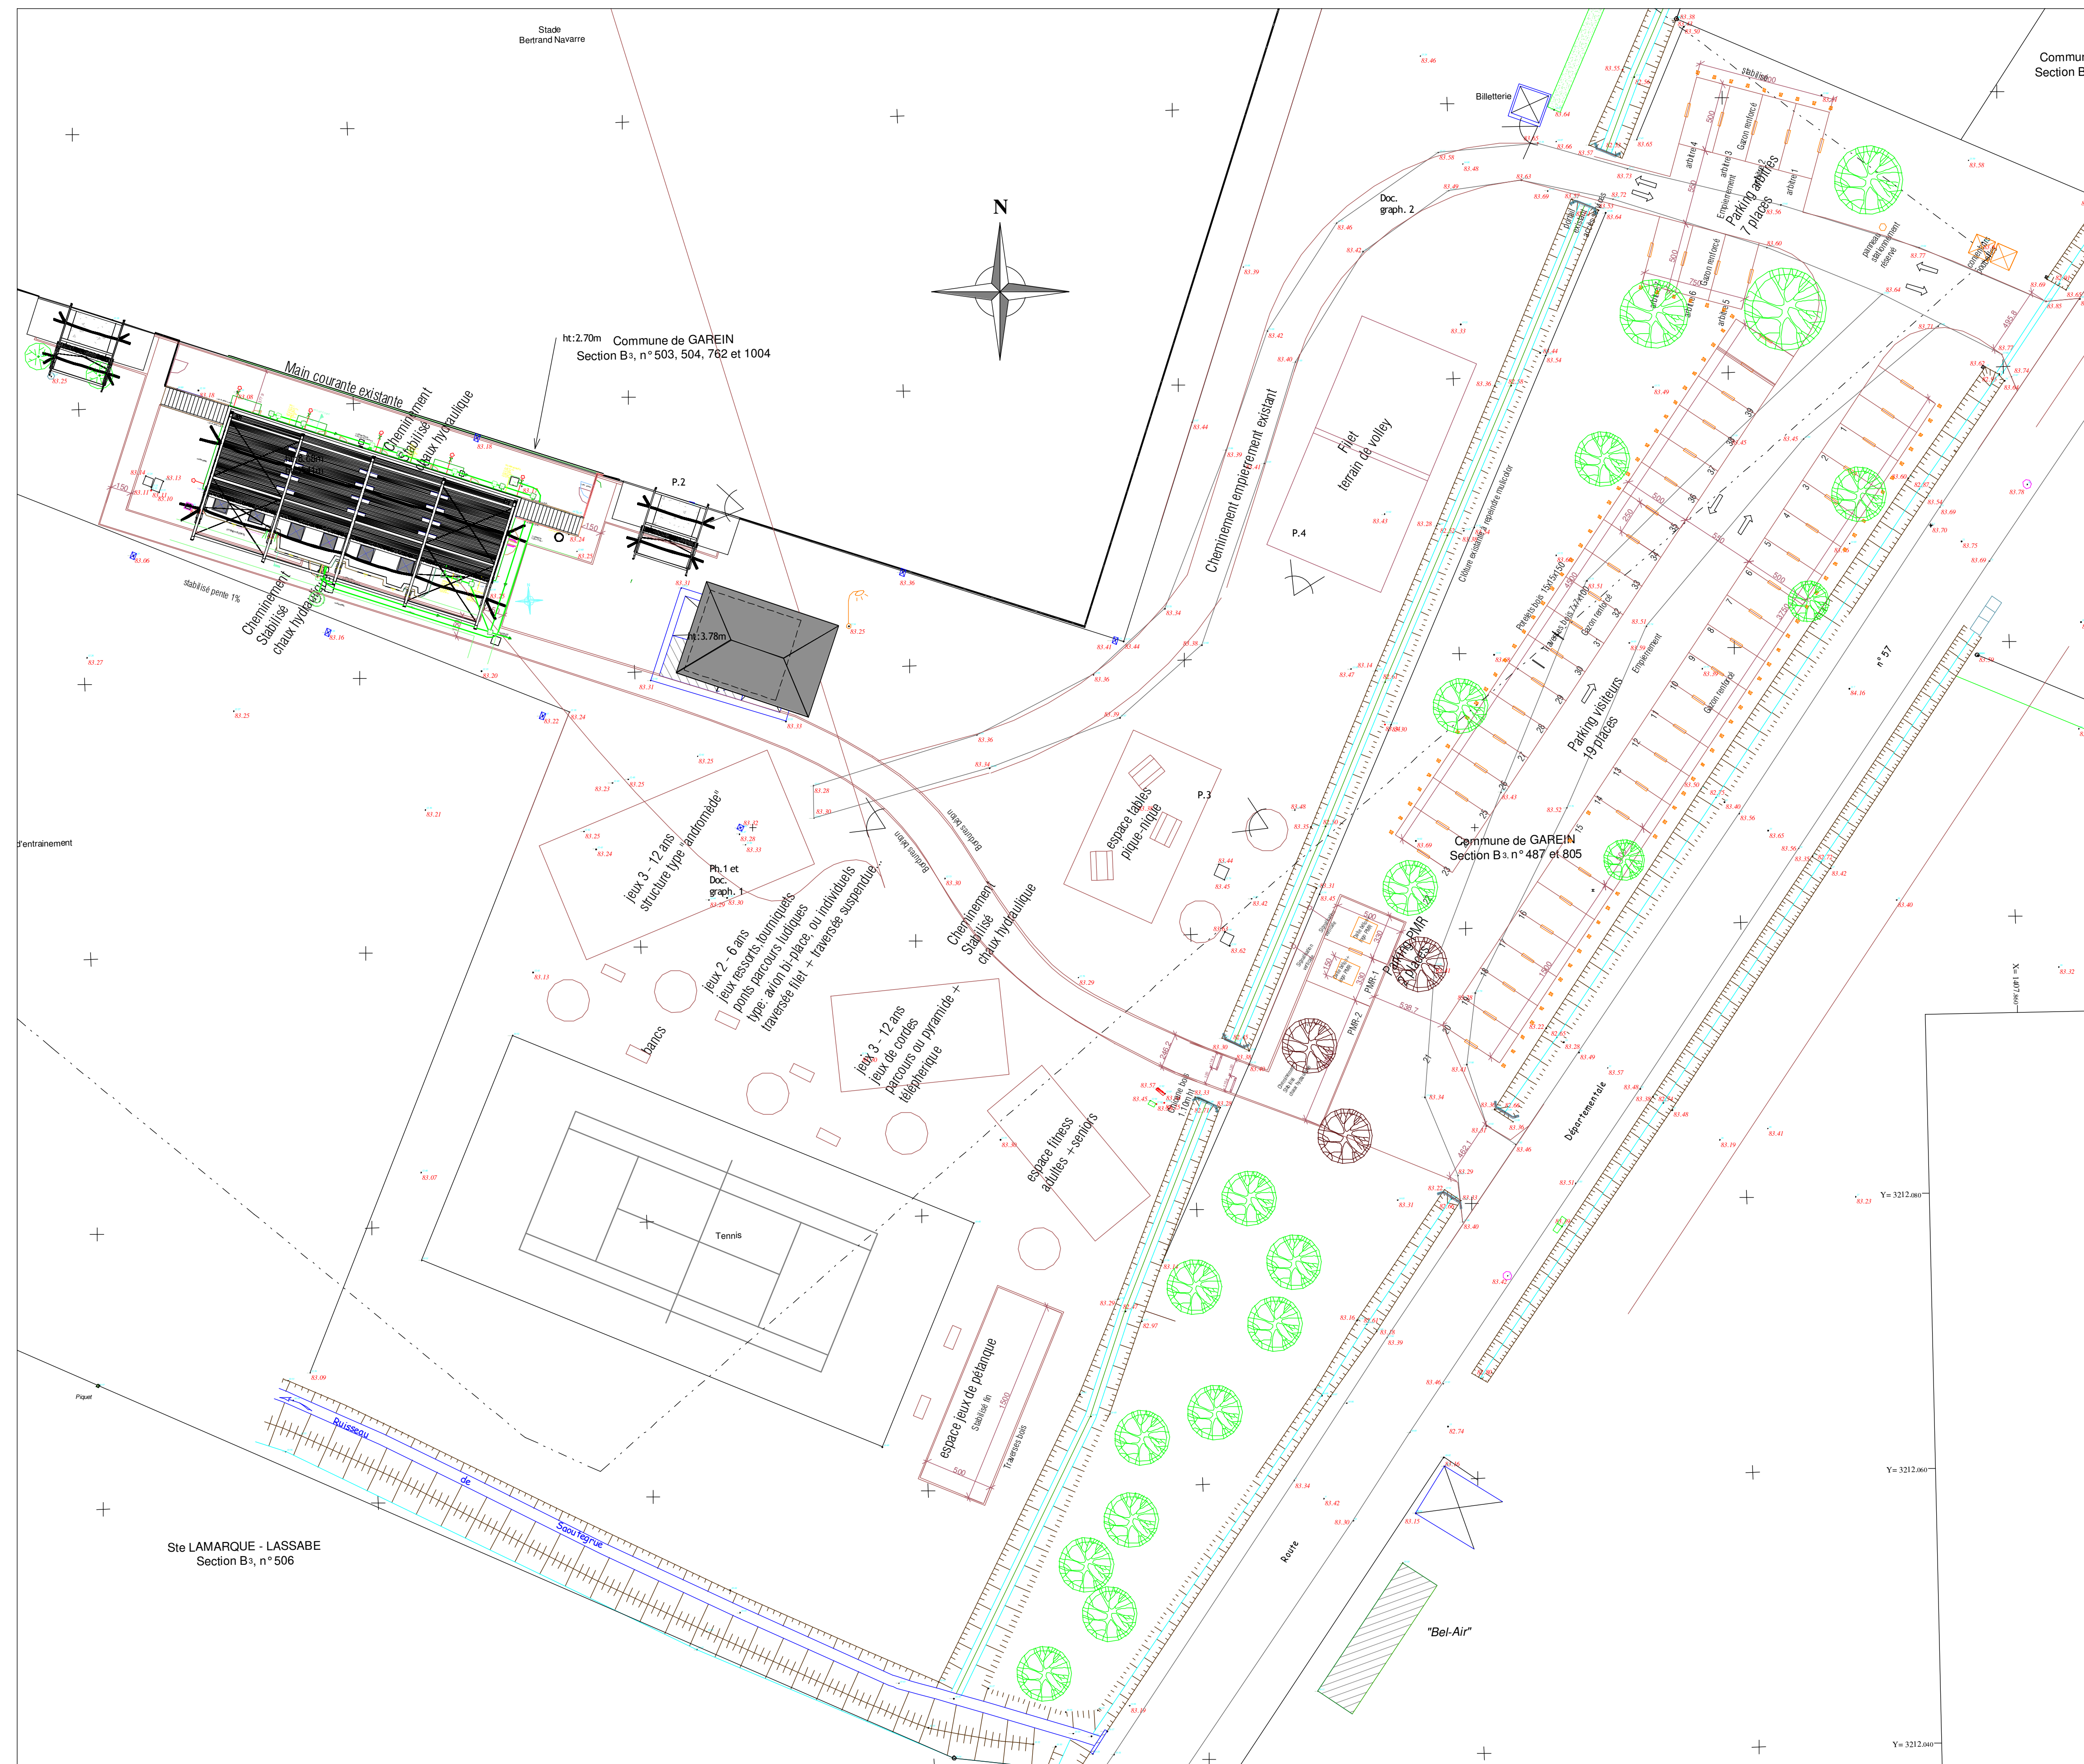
Stade
Bertrand Navarre

Commune
Section B

N

ht:2.70m Commune de GAREIN
Section B3, n° 503, 504, 762 et 1004

Main courante existante

Cheminement Stabilisé chaux hydraulique

Cheminement Stabilisé chaux hydraulique

stabilisé pente 1%

P.2

ht:3.78m

Billetterie

Doc. graph. 2

Cheminement empierrement existant

Filet terrain de volley

P.4

Parking arbres 7 places

arbre 1
arbre 2
arbre 3
arbre 4
arbre 5
arbre 6

Gazon renforcé

Empierrement

Parking visiteurs 19 places

Clôture existante à repeindre multicolor

n° 57

jeux 3 - 12 ans structure type "andromède"

Ph.1 et Doc. graph. 1

jeux 2 - 6 ans jeux ressorts,tourniquets ponts parcours ludiques type: avion bi-place, ou individuels traversée filet + traversée suspendue...

bancs

jeux 3 - 12 ans jeux de cordes parcours ou pyramide + téléphérique

Cheminement Stabilisé chaux hydraulique

espace tables pique-nique

P.3

Commune de GAREIN
Section B3, n° 487 et 805

Parking PMR 2 places

PMR-1
PMR-2

espace fitness adultes +seniors

Tennis

espace jeux de pétanque

Stabilisé fin

Traverses bois

Ruisseau de Saoutegrue

Ste LAMARQUE - LASSABE
Section B3, n° 506

Route

Départementale

"Bel-Air"

d'entrainement

Piquet

Y= 3212.080
Y= 3212.060
Y= 3212.040
X= 1407.960